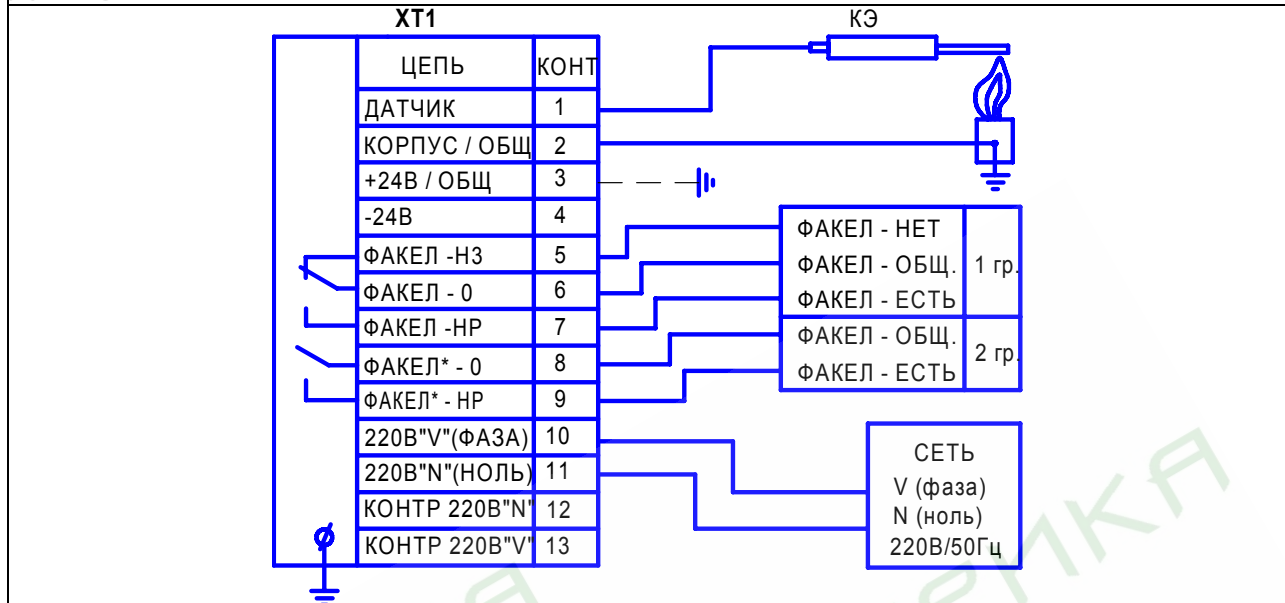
XT1

КЭ

| ЦЕПЬ | КОНТ |
|---|---|
| ДАТЧИК | 1 |
| КОРПУС / ОБЩ | 2 |
| +24В / ОБЩ | 3 |
| -24В | 4 |
| ФАКЕЛ -НЗ | 5 |
| ФАКЕЛ - 0 | 6 |
| ФАКЕЛ -НР | 7 |
| ФАКЕЛ* - 0 | 8 |
| ФАКЕЛ* - НР | 9 |
| 220В"V"(ФАЗА) | 10 |
| 220В"N"(НОЛЬ) | 11 |
| КОНТР 220В"N" | 12 |
| КОНТР 220В"V" | 13 |

| | |
|---|---|
| ФАКЕЛ - НЕТ<br>ФАКЕЛ - ОБЩ.<br>ФАКЕЛ - ЕСТЬ | 1 гр. |
| ФАКЕЛ - ОБЩ.<br>ФАКЕЛ - ЕСТЬ | 2 гр. |

СЕТЬ
V (фаза)
N (ноль)
220В/50Гц

$\phi$

ЯНКА